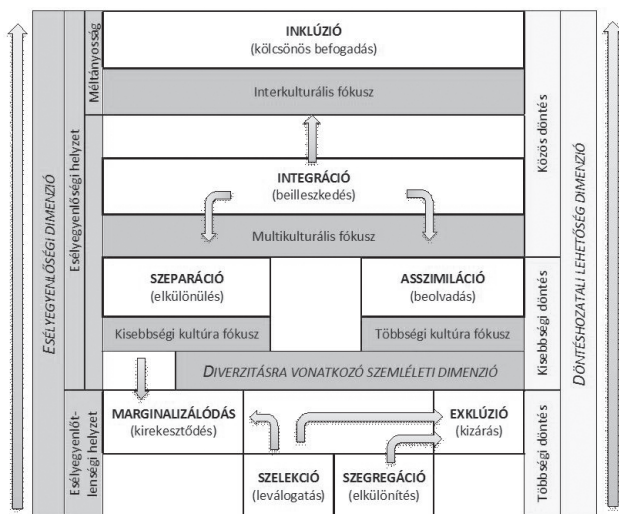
Esélyegyenlőségi dimenzió

Méltányosság

Esélyegyenlőségi helyzet

Esélyegyenlőtlenségi helyzet

INKLÚZIÓ
(kölcsönös befogadás)

Interkulturális fókusz

INTEGRÁCIÓ
(beilleszkedés)

Multikulturális fókusz

SZEPARÁCIÓ
(elkülönülés)

ASSZIMILÁCIÓ
(beolvadás)

Kisebbségi kultúra fókusz

Többségi kultúra fókusz

Diverzitásra vonatkozó szemléleti dimenzió

MARGINALIZÁLÓDÁS
(kirekesztődés)

EXKLÚZIÓ
(kizárás)

SZELEKCIÓ
(leválogatás)

SZEGREGÁCIÓ
(elkülönítés)

Közös döntés

Kisebbségi döntés

Többségi döntés

Döntéshozatali lehetőség dimenzió